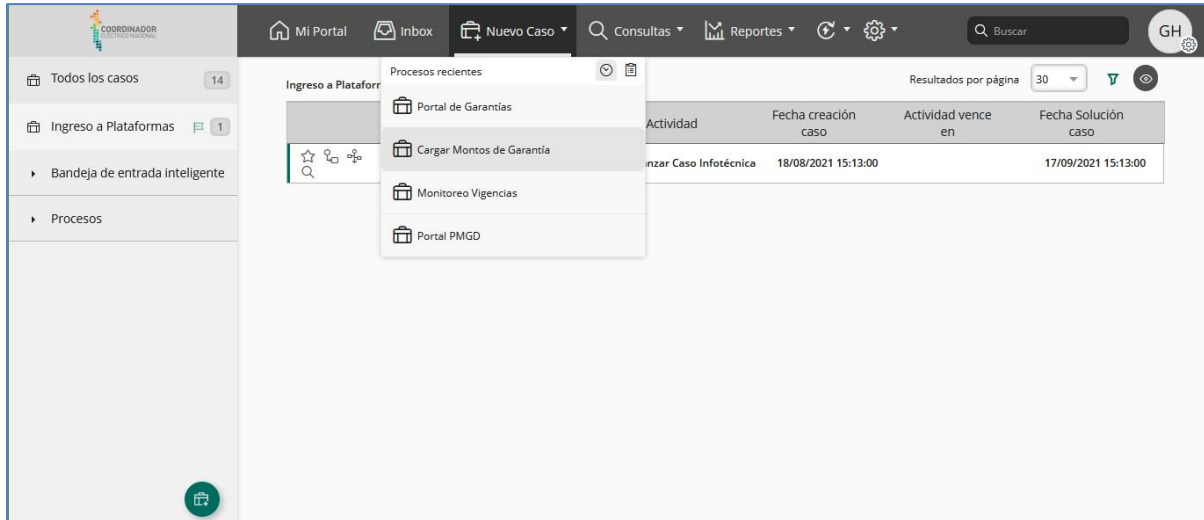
COORDINADOR ELÉCTRICO NACIONAL

Mi Portal
Inbox
Nuevo Caso
Consultas
Reportes
Buscar
GH

Todos los casos 14
Ingreso a Plataformas 1
Bandeja de entrada inteligente
Procesos

Ingreso a Platafor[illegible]

Procesos recientes
Portal de Garantías
Cargar Montos de Garantía
Monitoreo Vigencias
Portal PMGD

Resultados por página 30

| | Actividad | Fecha creación caso | Actividad vence en | Fecha Solución caso |
|---|---|---|---|---|
| | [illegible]nzar Caso Infotécnica | 18/08/2021 15:13:00 | | 17/09/2021 15:13:00 |